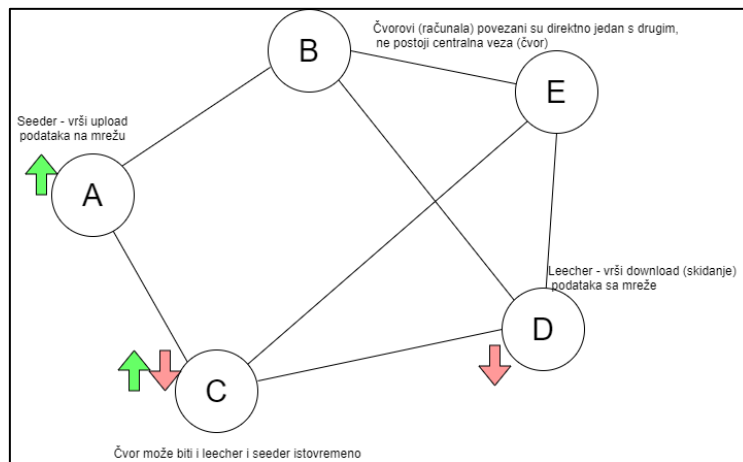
Čvorovi (računala) povezani su direktno jedan s drugim, ne postoji centralna veza (čvor)

B

E

Seeder - vrši upload podataka na mrežu

A

Leecher - vrši download (skidanje) podataka sa mreže

D

C

Čvor može biti i leecher i seeder istovremeno